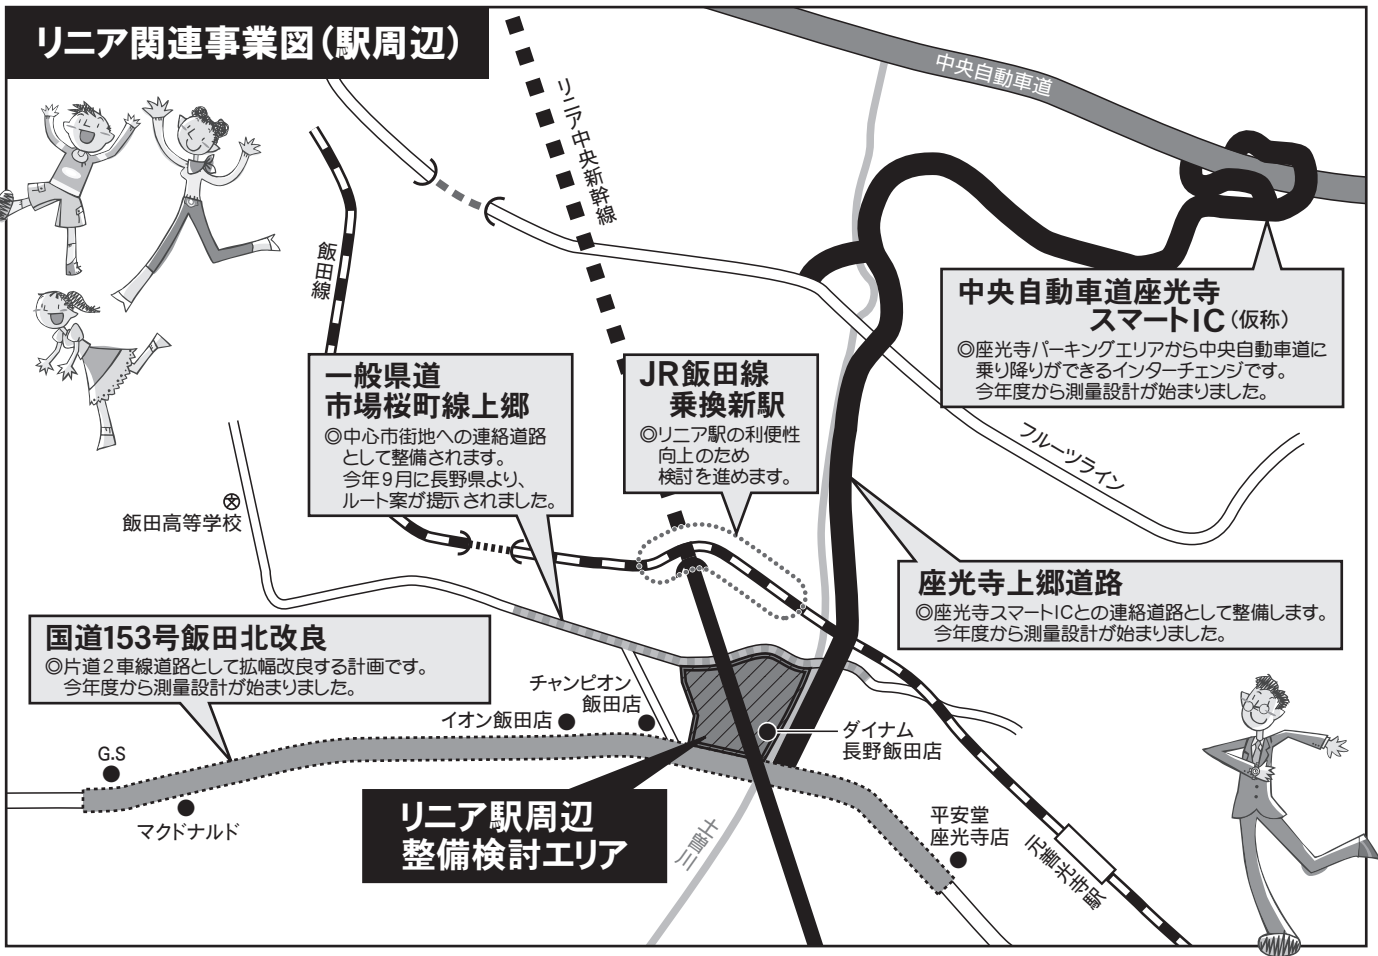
リニア関連事業図（駅周辺）

中央自動車道

リニア中央新幹線

飯田線

中央自動車道座光寺スマートIC（仮称）
◎座光寺パーキングエリアから中央自動車道に乗り降りができるインターチェンジです。今年度から測量設計が始まりました。

一般県道市場桜町線上郷
◎中心市街地への連絡道路として整備されます。今年9月に長野県より、ルート案が提示されました。

JR飯田線乗換新駅
◎リニア駅の利便性向上のため検討を進めます。

フルーツライン

飯田高等学校

座光寺上郷道路
◎座光寺スマートICとの連絡道路として整備します。今年度から測量設計が始まりました。

国道153号飯田北改良
◎片道2車線道路として拡幅改良する計画です。今年度から測量設計が始まりました。

チャンピオン飯田店

イオン飯田店

ダイナム長野飯田店

G.S

マクドナルド

リニア駅周辺整備検討エリア

土曽川

平安堂座光寺店

元善光寺駅